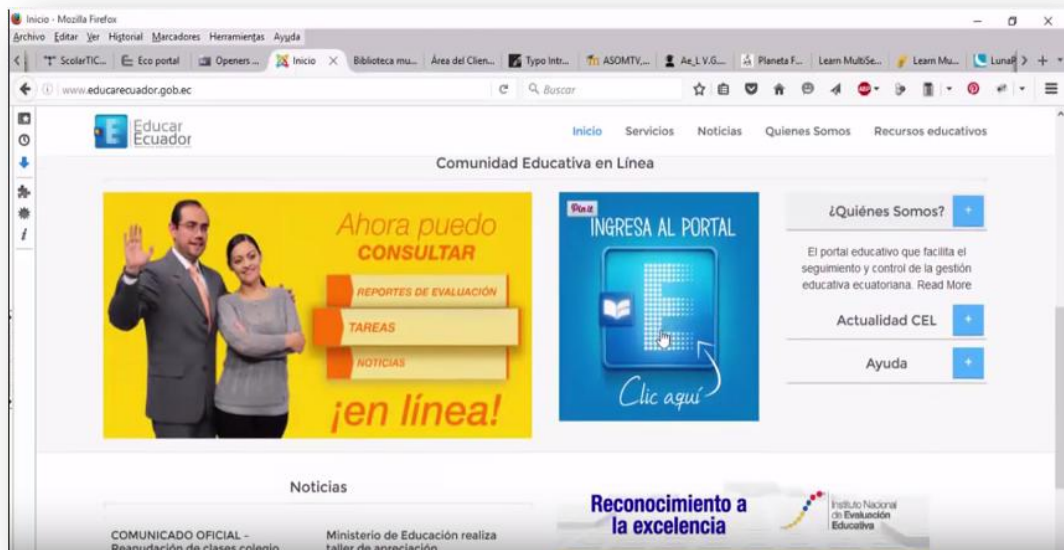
Inicio - Mozilla Firefox

Archivo Editar Ver Historial Marcadores Herramientas Ayuda

ScolarTIC... Eco portal Openers ... Inicio Biblioteca mu... Área del Clien... Typo Intr... ASOMTV,... Ae_LV.G... Planeta F... Learn MultiSe... Learn Mu... LunaP

www.educarecuador.gob.ec

Buscar

Educar Ecuador

Inicio Servicios Noticias Quienes Somos Recursos educativos

Comunidad Educativa en Línea

Ahora puedo CONSULTAR

REPORTES DE EVALUACIÓN

TAREAS

NOTICIAS

¡en línea!

Pin it

INGRESA AL PORTAL

Clic aquí

¿Quiénes Somos?

El portal educativo que facilita el seguimiento y control de la gestión educativa ecuatoriana. Read More

Actualidad CEL

Ayuda

Noticias

COMUNICADO OFICIAL - Reanudación de clases colegio

Ministerio de Educación realiza taller de apreciación

Reconocimiento a la excelencia

Instituto Nacional de Evaluación Educativa